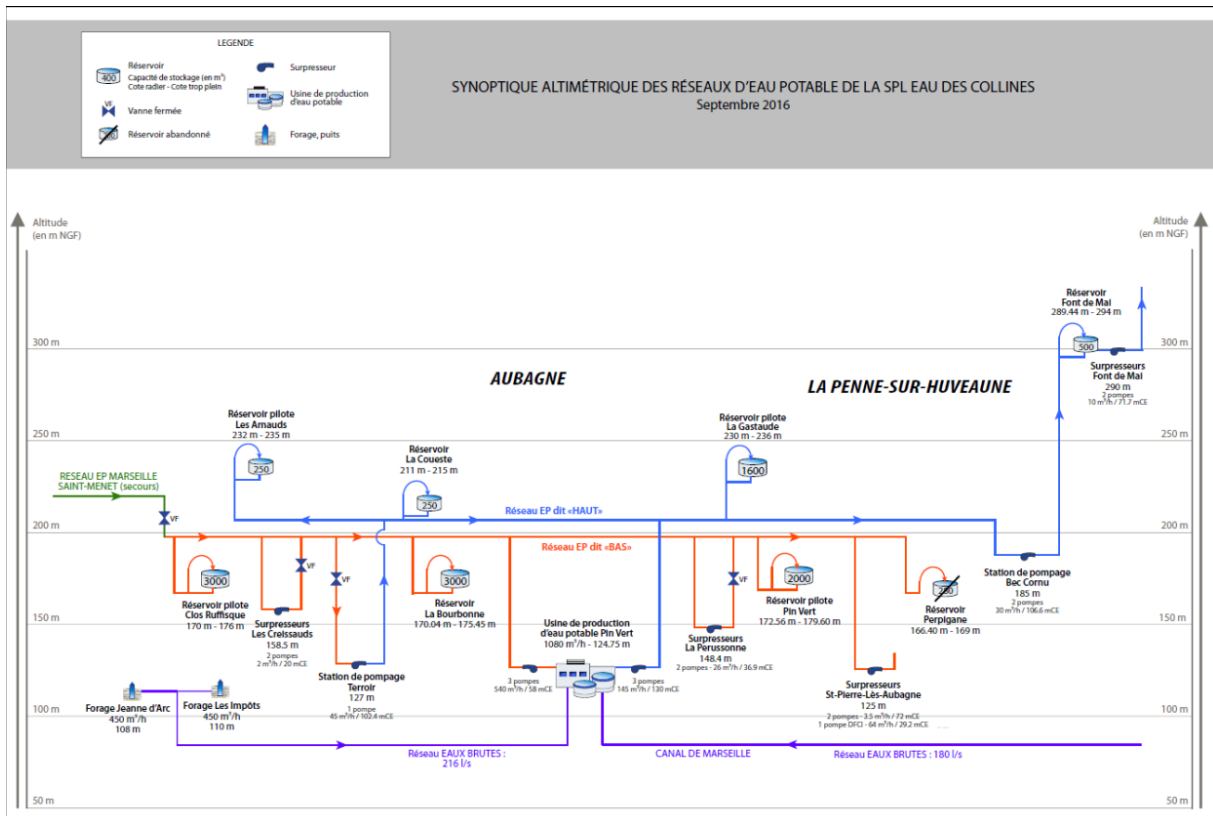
LEGENDE

400 Réservoir
Capacité de stockage (en m³)
Cote radier - Cote trop plein

VF Vanne fermée

Réservoir abandonné

Surpresseur

Usine de production d'eau potable

Forage, puits

SYNOPTIQUE ALTIMÉTRIQUE DES RÉSEAUX D'EAU POTABLE DE LA SPL EAU DES COLLINES
Septembre 2016

Altitude (en m NGF)

Altitude (en m NGF)

300 m

250 m

200 m

150 m

100 m

50 m

300 m

250 m

200 m

150 m

100 m

50 m

AUBAGNE

LA PENNE-SUR-HUVEAUNE

Réservoir Font de Mai
289.44 m - 294 m
500

Surpresseurs Font de Mai
290 m
2 pompes
10 m³/h / 71.7 mCE

Réservoir pilote Les Amauds
232 m - 235 m
250

Réservoir pilote La Gastaude
230 m - 236 m
1600

Réservoir La Coueste
211 m - 215 m
250

RESEAU EP MARSEILLE SAINT-MENET (secours)

VF

Réseau EP dit «HAUT»

Réseau EP dit «BAS»

3000

Réservoir pilote Clos Ruffisque
170 m - 176 m

VF

Surpresseurs Les Creissauds
158.5 m
2 pompes
2 m³/h / 20 mCE

VF

Station de pompage Terroir
127 m
1 pompe
45 m³/h / 102.4 mCE

3000

Réservoir La Bourbonne
170.04 m - 175.45 m

Usine de production d'eau potable Pin Vert
1080 m³/h - 124.75 m

3 pompes
540 m³/h / 58 mCE

3 pompes
145 m³/h / 130 mCE

VF

Surpresseurs La Perussonne
148.4 m
2 pompes - 26 m³/h / 36.9 mCE

2000

Réservoir pilote Pin Vert
172.56 m - 179.60 m

250

Réservoir Perpigane
166.40 m - 169 m

Station de pompage Bec Cornu
185 m
2 pompes
30 m³/h / 106.6 mCE

Surpresseurs St-Pierre-Lès-Aubagne
125 m
2 pompes - 3.5 m³/h / 72 mCE
1 pompe DFCI - 64 m³/h / 29.2 mCE

Forage Jeanne d'Arc
450 m³/h
108 m

Forage Les Impôts
450 m³/h
110 m

Réseau EAUX BRUTES :
216 l/s

CANAL DE MARSEILLE

Réseau EAUX BRUTES : 180 l/s